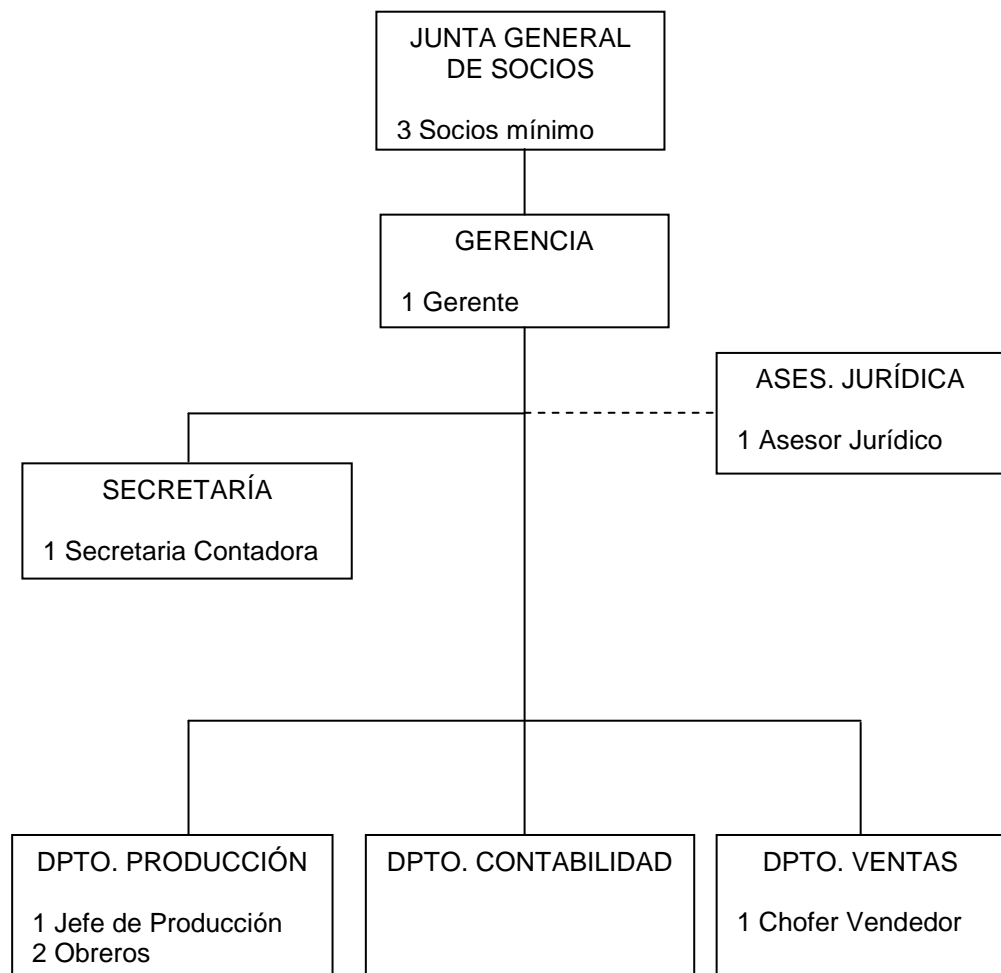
JUNTA GENERAL DE SOCIOS

3 Socios mínimo

GERENCIA

1 Gerente

ASES. JURÍDICA

1 Asesor Jurídico

SECRETARÍA

1 Secretaria Contadora

DPTO. PRODUCCIÓN

1 Jefe de Producción
2 Obreros

DPTO. CONTABILIDAD

DPTO. VENTAS

1 Chofer Vendedor